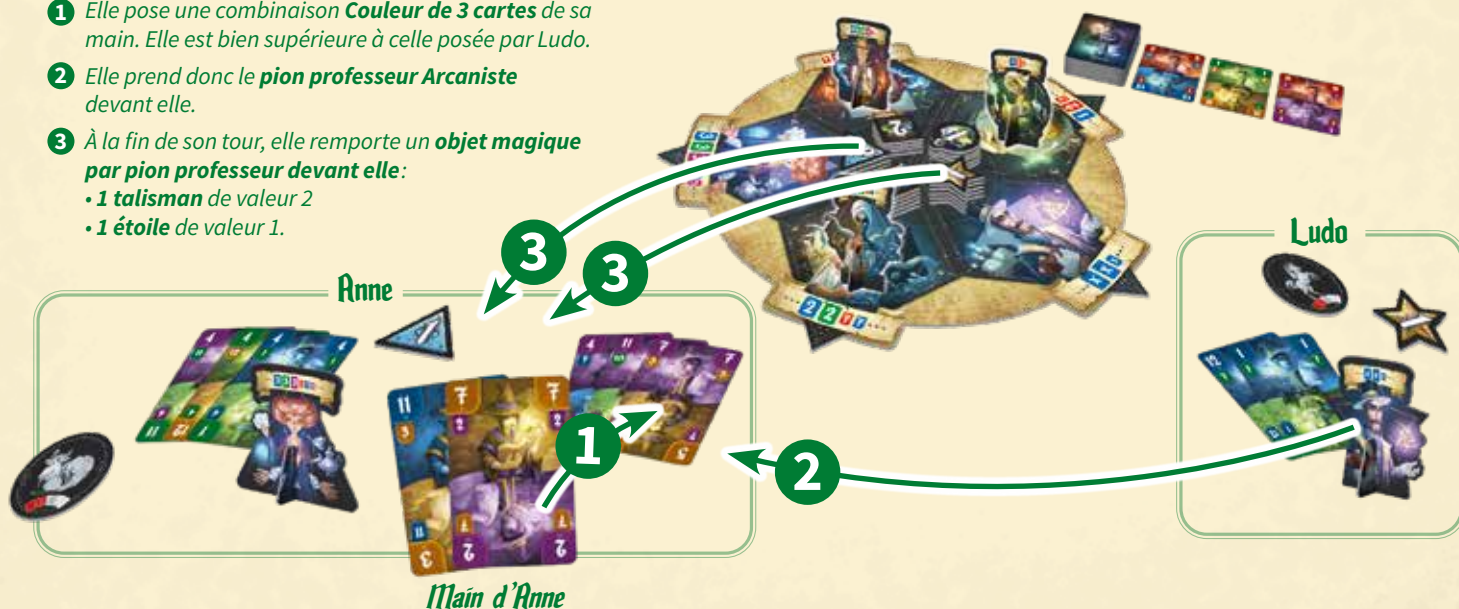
1 Elle pose une combinaison **Couleur de 3 cartes** de sa main. Elle est bien supérieure à celle posée par Ludo.

2 Elle prend donc le **pion professeur Arcaniste** devant elle.

3 À la fin de son tour, elle remporte un **objet magique par pion professeur devant elle** :
• **1 talisman** de valeur 2
• **1 étoile** de valeur 1.

Ludo

3

3

Anne

1

2

Main d'Anne